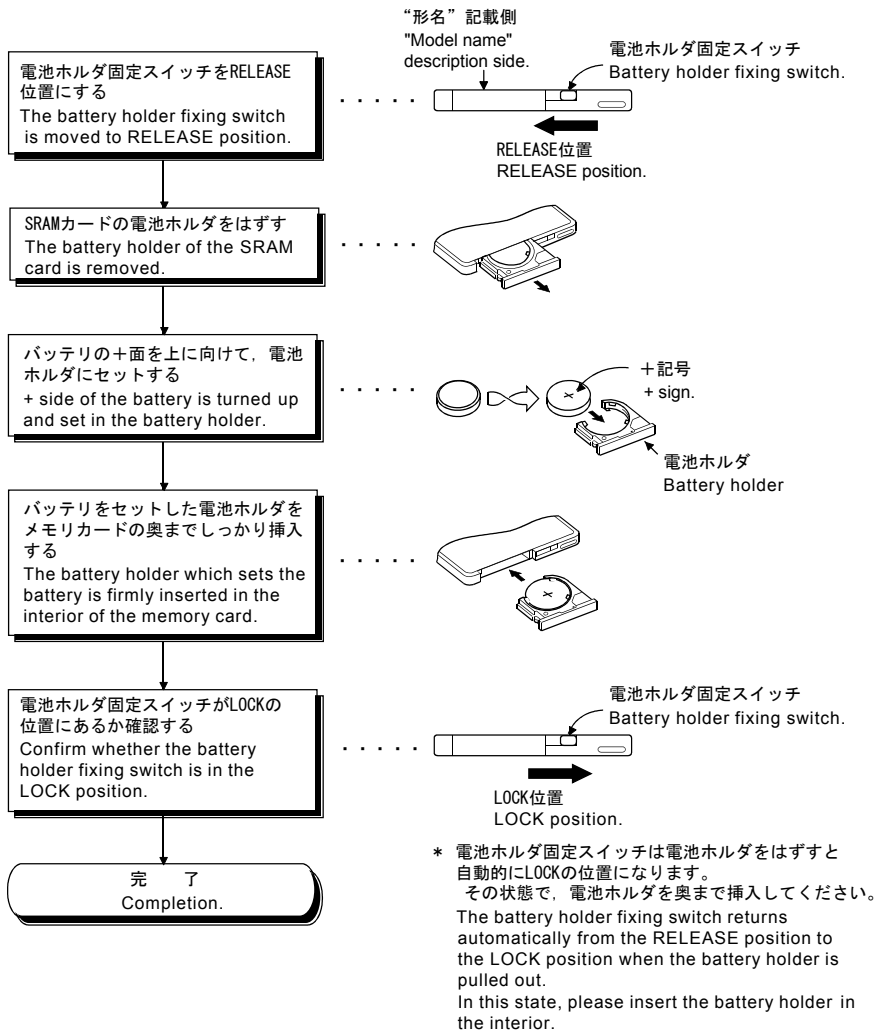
電池ホルダ固定スイッチをRELEASE位置にする
The battery holder fixing switch is moved to RELEASE position.

“形名”記載側
"Model name" description side.

電池ホルダ固定スイッチ
Battery holder fixing switch.

RELEASE位置
RELEASE position.

SRAMカードの電池ホルダをはずす
The battery holder of the SRAM card is removed.

バッテリの+面を上に向けて，電池ホルダにセットする
+ side of the battery is turned up and set in the battery holder.

+記号
+ sign.

電池ホルダ
Battery holder

バッテリをセットした電池ホルダをメモリカードの奥までしっかり挿入する
The battery holder which sets the battery is firmly inserted in the interior of the memory card.

電池ホルダ固定スイッチがLOCKの位置にあるか確認する
Confirm whether the battery holder fixing switch is in the LOCK position.

電池ホルダ固定スイッチ
Battery holder fixing switch.

LOCK位置
LOCK position.

完　了
Completion.

* 電池ホルダ固定スイッチは電池ホルダをはずすと自動的にLOCKの位置になります。
その状態で，電池ホルダを奥まで挿入してください。
The battery holder fixing switch returns automatically from the RELEASE position to the LOCK position when the battery holder is pulled out.
In this state, please insert the battery holder in the interior.